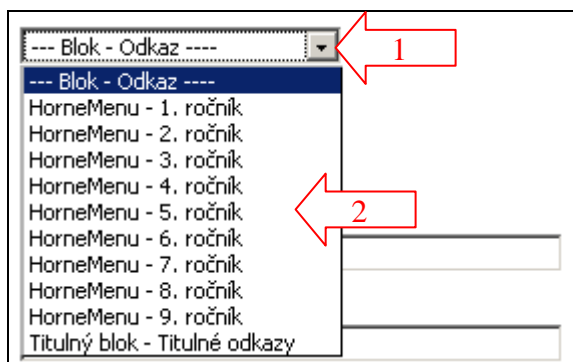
--- Blok - Odkaz ----

1

--- Blok - Odkaz ----
HorneMenu - 1. ročník
HorneMenu - 2. ročník
HorneMenu - 3. ročník
HorneMenu - 4. ročník
HorneMenu - 5. ročník
HorneMenu - 6. ročník
HorneMenu - 7. ročník
HorneMenu - 8. ročník
HorneMenu - 9. ročník
Titulný blok - Titulné odkazy

2